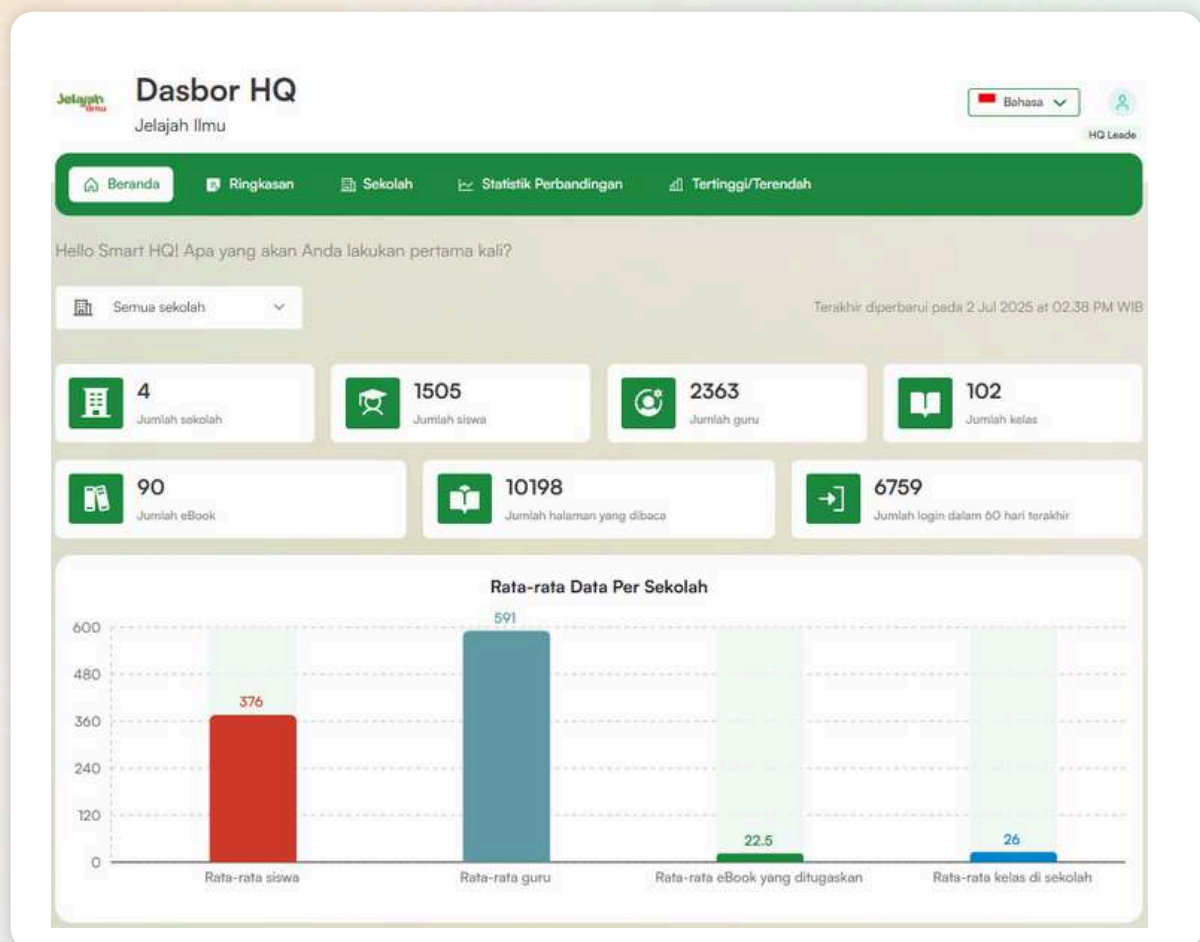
Jelajah Ilmu

Dasbor HQ
Jelajah Ilmu

Bahasa

HQ Leade

Beranda Ringkasan Sekolah Statistik Perbandingan Tertinggi/Terendah

Hello Smart HQ! Apa yang akan Anda lakukan pertama kali?

Semua sekolah

Terakhir diperbarui pada 2 Jul 2025 at 02.38 PM WIB

4
Jumlah sekolah

1505
Jumlah siswa

2363
Jumlah guru

102
Jumlah kelas

90
Jumlah eBook

10198
Jumlah halaman yang dibaca

6759
Jumlah login dalam 60 hari terakhir

Rata-rata Data Per Sekolah

600
480
360
240
120
0

376
591
22.5
26

Rata-rata siswa
Rata-rata guru
Rata-rata eBook yang ditugaskan
Rata-rata kelas di sekolah